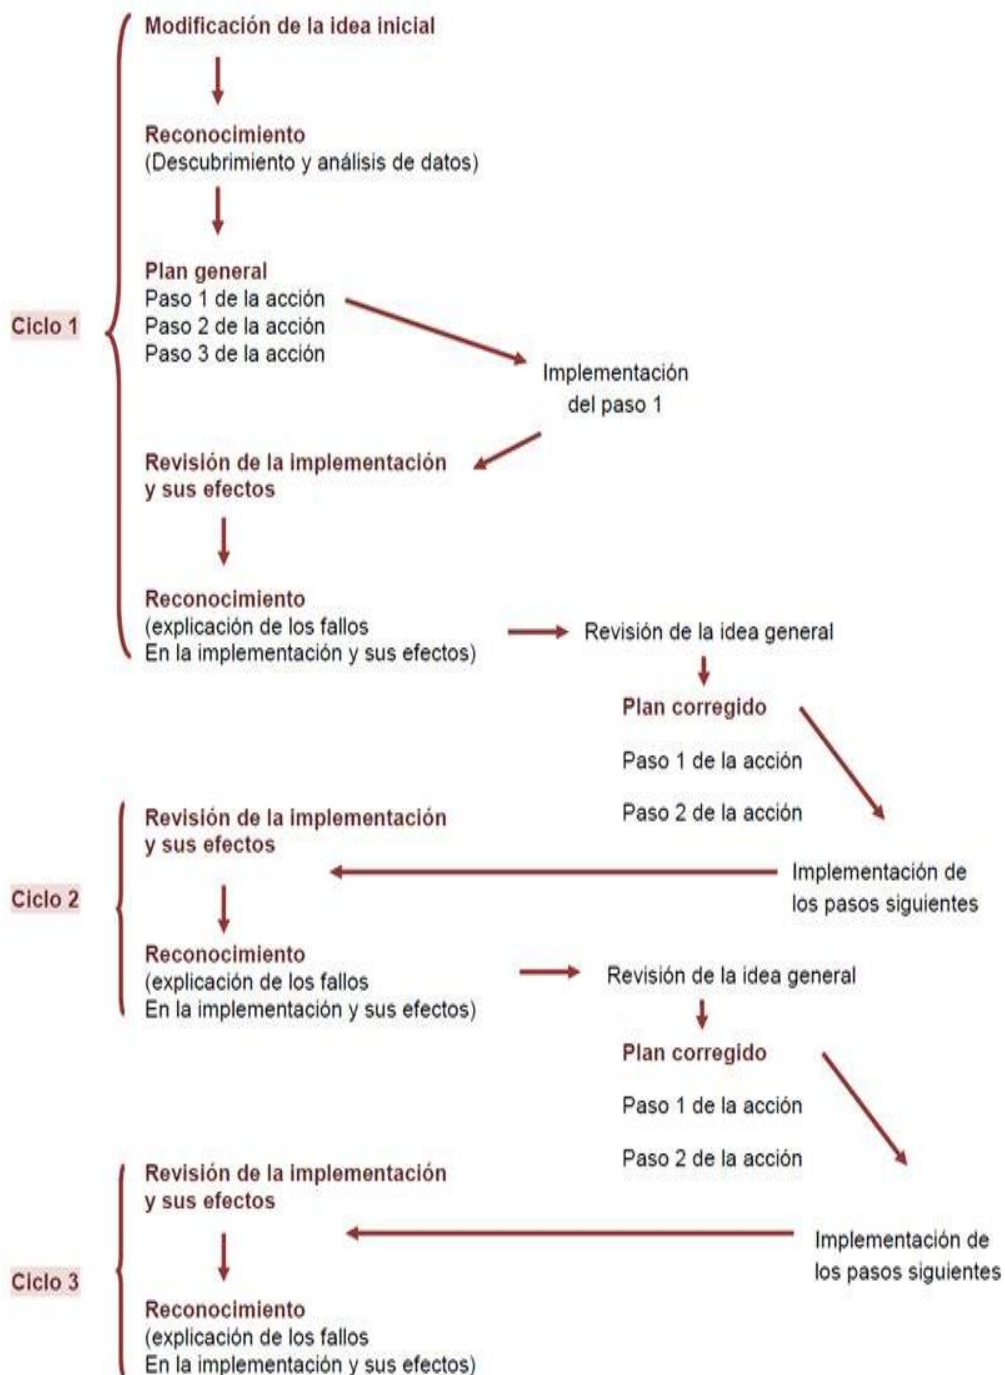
Ciclo 1

Modificación de la idea inicial

Reconocimiento
(Descubrimiento y análisis de datos)

Plan general
Paso 1 de la acción
Paso 2 de la acción
Paso 3 de la acción

Implementación del paso 1

Revisión de la implementación y sus efectos

Reconocimiento
(explicación de los fallos
En la implementación y sus efectos)

Revisión de la idea general

Plan corregido
Paso 1 de la acción
Paso 2 de la acción

Implementación de los pasos siguientes

Ciclo 2

Revisión de la implementación y sus efectos

Reconocimiento
(explicación de los fallos
En la implementación y sus efectos)

Revisión de la idea general

Plan corregido
Paso 1 de la acción
Paso 2 de la acción

Implementación de los pasos siguientes

Ciclo 3

Revisión de la implementación y sus efectos

Reconocimiento
(explicación de los fallos
En la implementación y sus efectos)